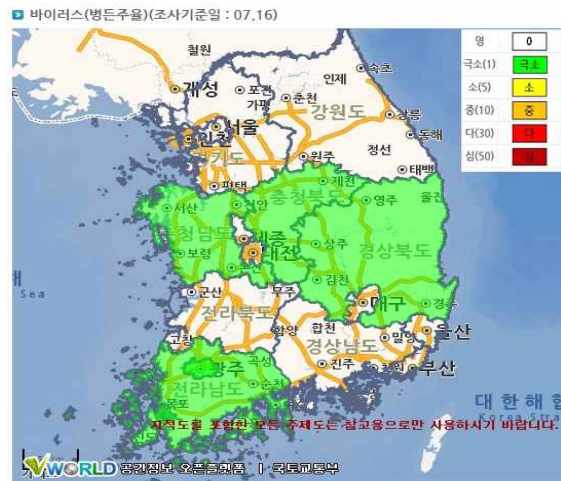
바이러스(병든주율)(조사기준일 : 07.16)

| 영 | 0 |
|---|---|
| 극소(1) | 극소 |
| 소(5) | 소 |
| 중(10) | 중 |
| 다(30) | 다 |
| 심(50) | 심 |

철원
개성
인제
속초
포천
춘천
가평
서울
강원도
강릉
인천
동해
기도
원주
정선
태백
평택
제천
충청북도
서산
천안
영주
울진
충청남도
세종
보령
대전
상주
경상북도
김천
Sea
군산
무주
대구
경주
전라북도
함양
합천
울산
고창
경상남도
밀양
광주
곡성
진주
부산
전라남도
순천
김해
목포
대 한 해 협
Korea Strait
지적도를 포함한 모든 주제도는 참고용으로만 사용하시기 바랍니다.
VWORLD 공간정보 오픈플랫폼 | 국토교통부